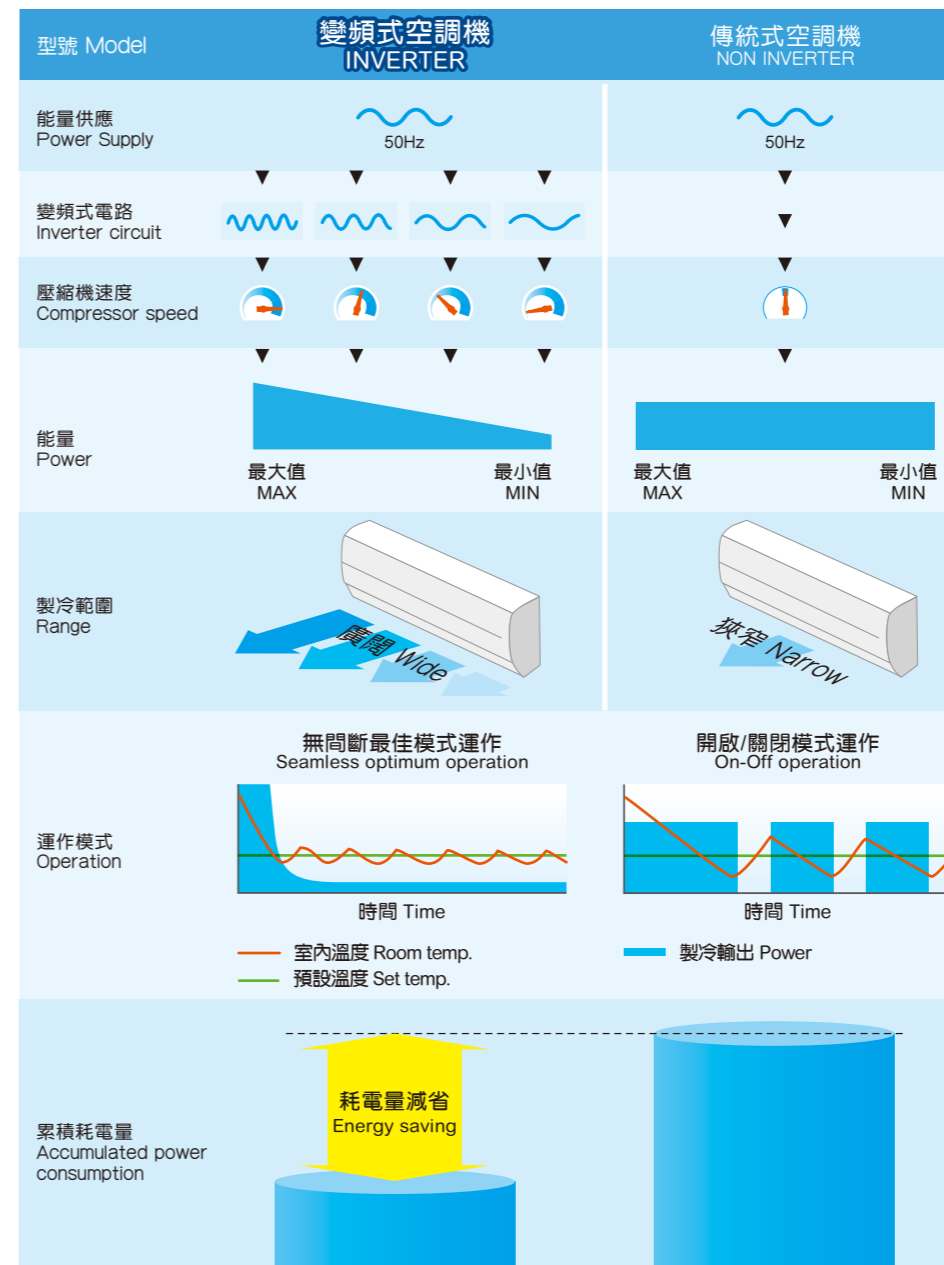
型號 Model

變頻式空調機
INVERTER

傳統式空調機
NON INVERTER

能量供應
Power Supply

50Hz

50Hz

變頻式電路
Inverter circuit

壓縮機速度
Compressor speed

能量
Power

最大值
MAX

最小值
MIN

最大值
MAX

最小值
MIN

製冷範圍
Range

廣闊 Wide

狹窄 Narrow

運作模式
Operation

無間斷最佳模式運作
Seamless optimum operation

時間 Time

開啟/關閉模式運作
On-Off operation

時間 Time

室內溫度 Room temp.

預設溫度 Set temp.

製冷輸出 Power

累積耗電量
Accumulated power consumption

耗電量減省
Energy saving